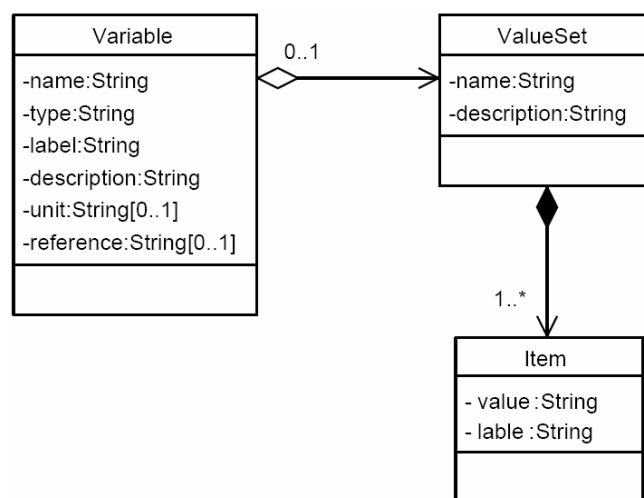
Variable

-name:String
-type:String
-label:String
-description:String
-unit:String[0..1]
-reference:String[0..1]

0..1

ValueSet

-name:String
-description:String

1..*

Item

- value :String
- lable :String